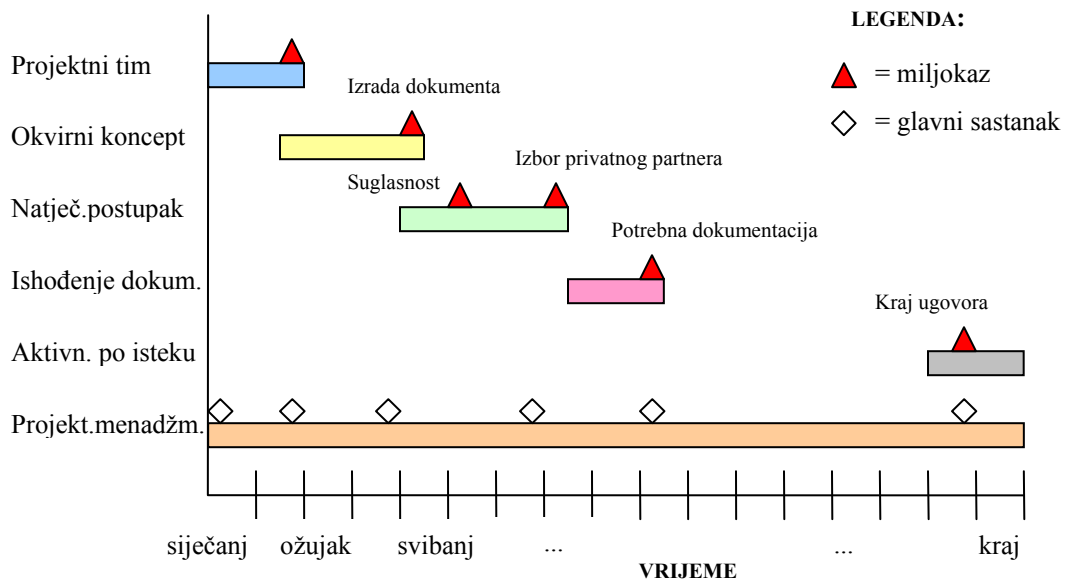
LEGENDA:

= miljokaz

= glavni sastanak

Projektni tim

Izrada dokumenta

Okvirni koncept

Izbor privatnog partnera

Suglasnost

Natječ.postupak

Potrebna dokumentacija

Ishođenje dokum.

Kraj ugovora

Aktivn. po isteku

Projekt.menadžm.

siječanj ožujak svibanj ... ... kraj

VRIJEME